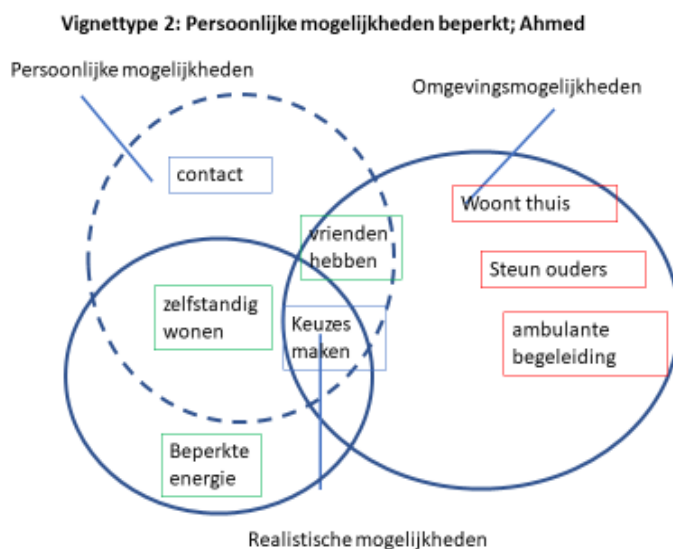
Vignettype 2: Persoonlijke mogelijkheden beperkt; Ahmed

Persoonlijke mogelijkheden

Omgevingsmogelijkheden

contact

Woont thuis

vrienden hebben

Steun ouders

zelfstandig wonen

Keuzes maken

ambulante begeleiding

Beperkte energie

Realistische mogelijkheden